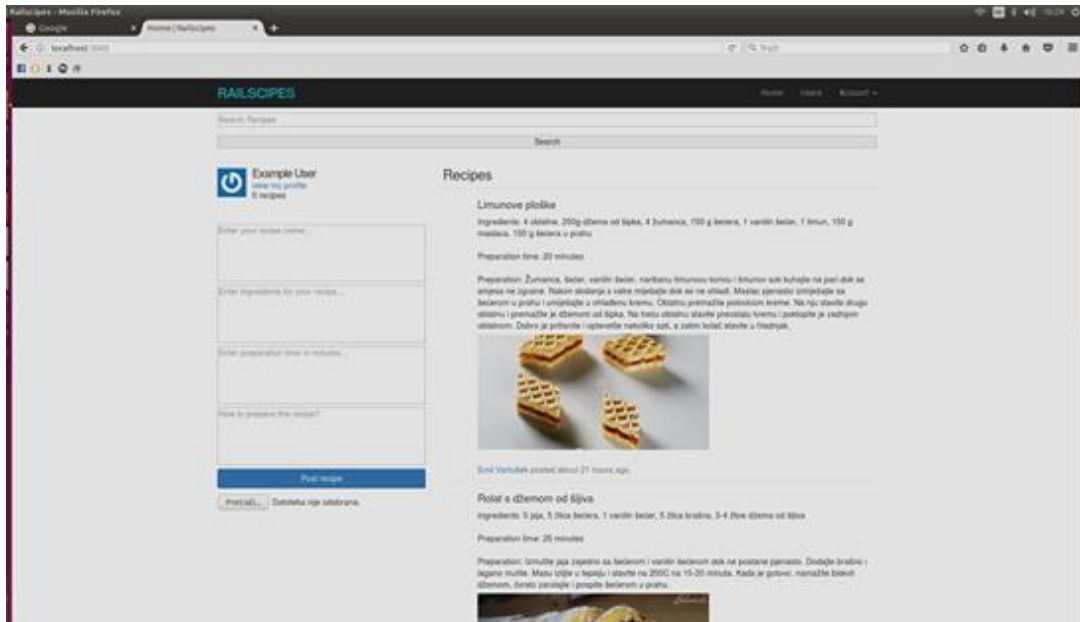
Railscipes - Mozilla Firefox

Google

Home | Railscipes

localhost:3000

Traži

RAILSCIPES

Home Users Account

Search Recipes

Search

Example User
view my profile
5 recipes

Enter your recipe name...

Enter ingredients for your recipe...

Enter preparation time in minutes...

How to prepare this recipe?

Post recipe

Pretraži... Datoteka nije odabrana.

Recipes

Limunove pločke

Ingredients: 4 oblatne, 200g džema od šipka, 4 žumanca, 150 g šećera, 1 vanilin šećer, 1 limun, 150 g maslaca, 100 g šećera u prahu

Preparation time: 20 minutes

Preparation: Žumanca, šećer, vanilin šećer, naribanu limunovu koru i limunov sok kuhajte na pari dok se smjesa ne zgusne. Nakon skidanja s vatre miješajte dok se ne ohladi. Maslac pjenasto izmiješajte sa šećerom u prahu i umiješajte u ohlađenu kremu. Oblatnu premažite polovicom kreme. Na nju stavite drugu oblatnu i premažite je džemom od šipka. Na treću oblatnu stavite preostalu kremu i poklopite je zadnjom oblatnom. Dobro je pritisnite i opteretite nekoliko sati, a zatim kolač stavite u hladnjak.

Emil Vartušek posted about 21 hours ago.

Rolat s džemom od šljiva

Ingredients: 5 jaja, 5 žlica šećera, 1 vanilin šećer, 5 žlica brašna, 3-4 žlice džema od šljiva

Preparation time: 25 minutes

Preparation: Izmutite jaja zajedno sa šećerom i vanilin šećerom dok ne postane pjenasto. Dodajte brašno i lagano mutite. Masu izlijte u lepeju i stavite na 200C na 15-20 minuta. Kada je gotovo, namažite biskvit džemom, ponovo zarolajte i pospite šećerom u prahu.